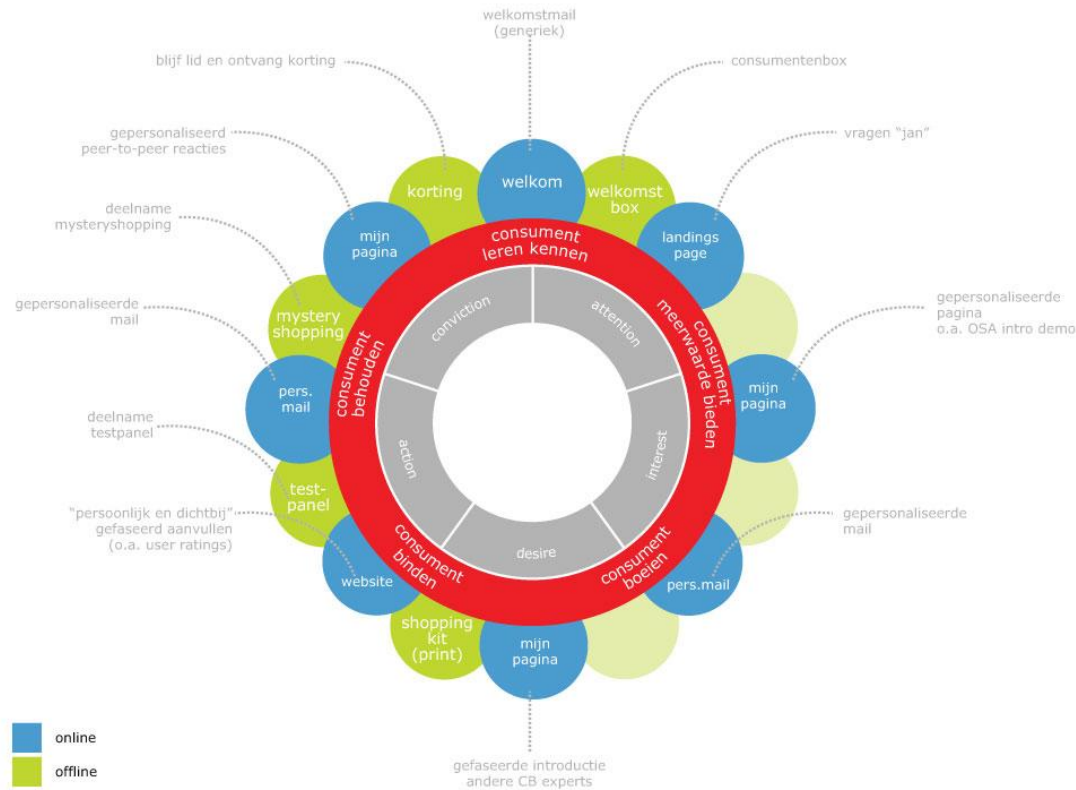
welkomstmail
(generiek)

blijf lid en ontvang korting

consumentenbox

gepersonaliseerd
peer-to-peer reacties

vragen "jan"

deelname
mysteryshopping

gepersonaliseerde
mail

gepersonaliseerde
pagina
o.a. OSA intro demo

deelname
testpanel

"persoonlijk en dichtbij"
gefaseerd aanvullen
(o.a. user ratings)

gepersonaliseerde
mail

korting

welkom

welkomst
box

mijn
pagina

landings
page

mystery
shopping

pers.
mail

mijn
pagina

test-
panel

website

pers.mail

shopping
kit
(print)

mijn
pagina

consument
leren kennen

consument
meerwaarde bieden

consument
boeien

consument
binden

consument
behouden

conviction

attention

interest

desire

action

gefaseerde introductie
andere CB experts

online

offline